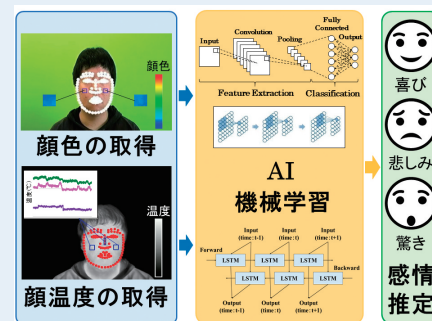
顔色

顔色の取得

温度

顔温度の取得

Input

Convolution

Pooling

Fully Connected

Output

Feature Extraction

Classification

AI

機械学習

Input (time: t-1)

Input (time: t)

Input (time: t+1)

Forward

LSTM

LSTM

LSTM

LSTM

LSTM

LSTM

Backward

Output (time: t-1)

Output (time: t)

Output (time: t+1)

喜び

悲しみ

驚き

感情

推定